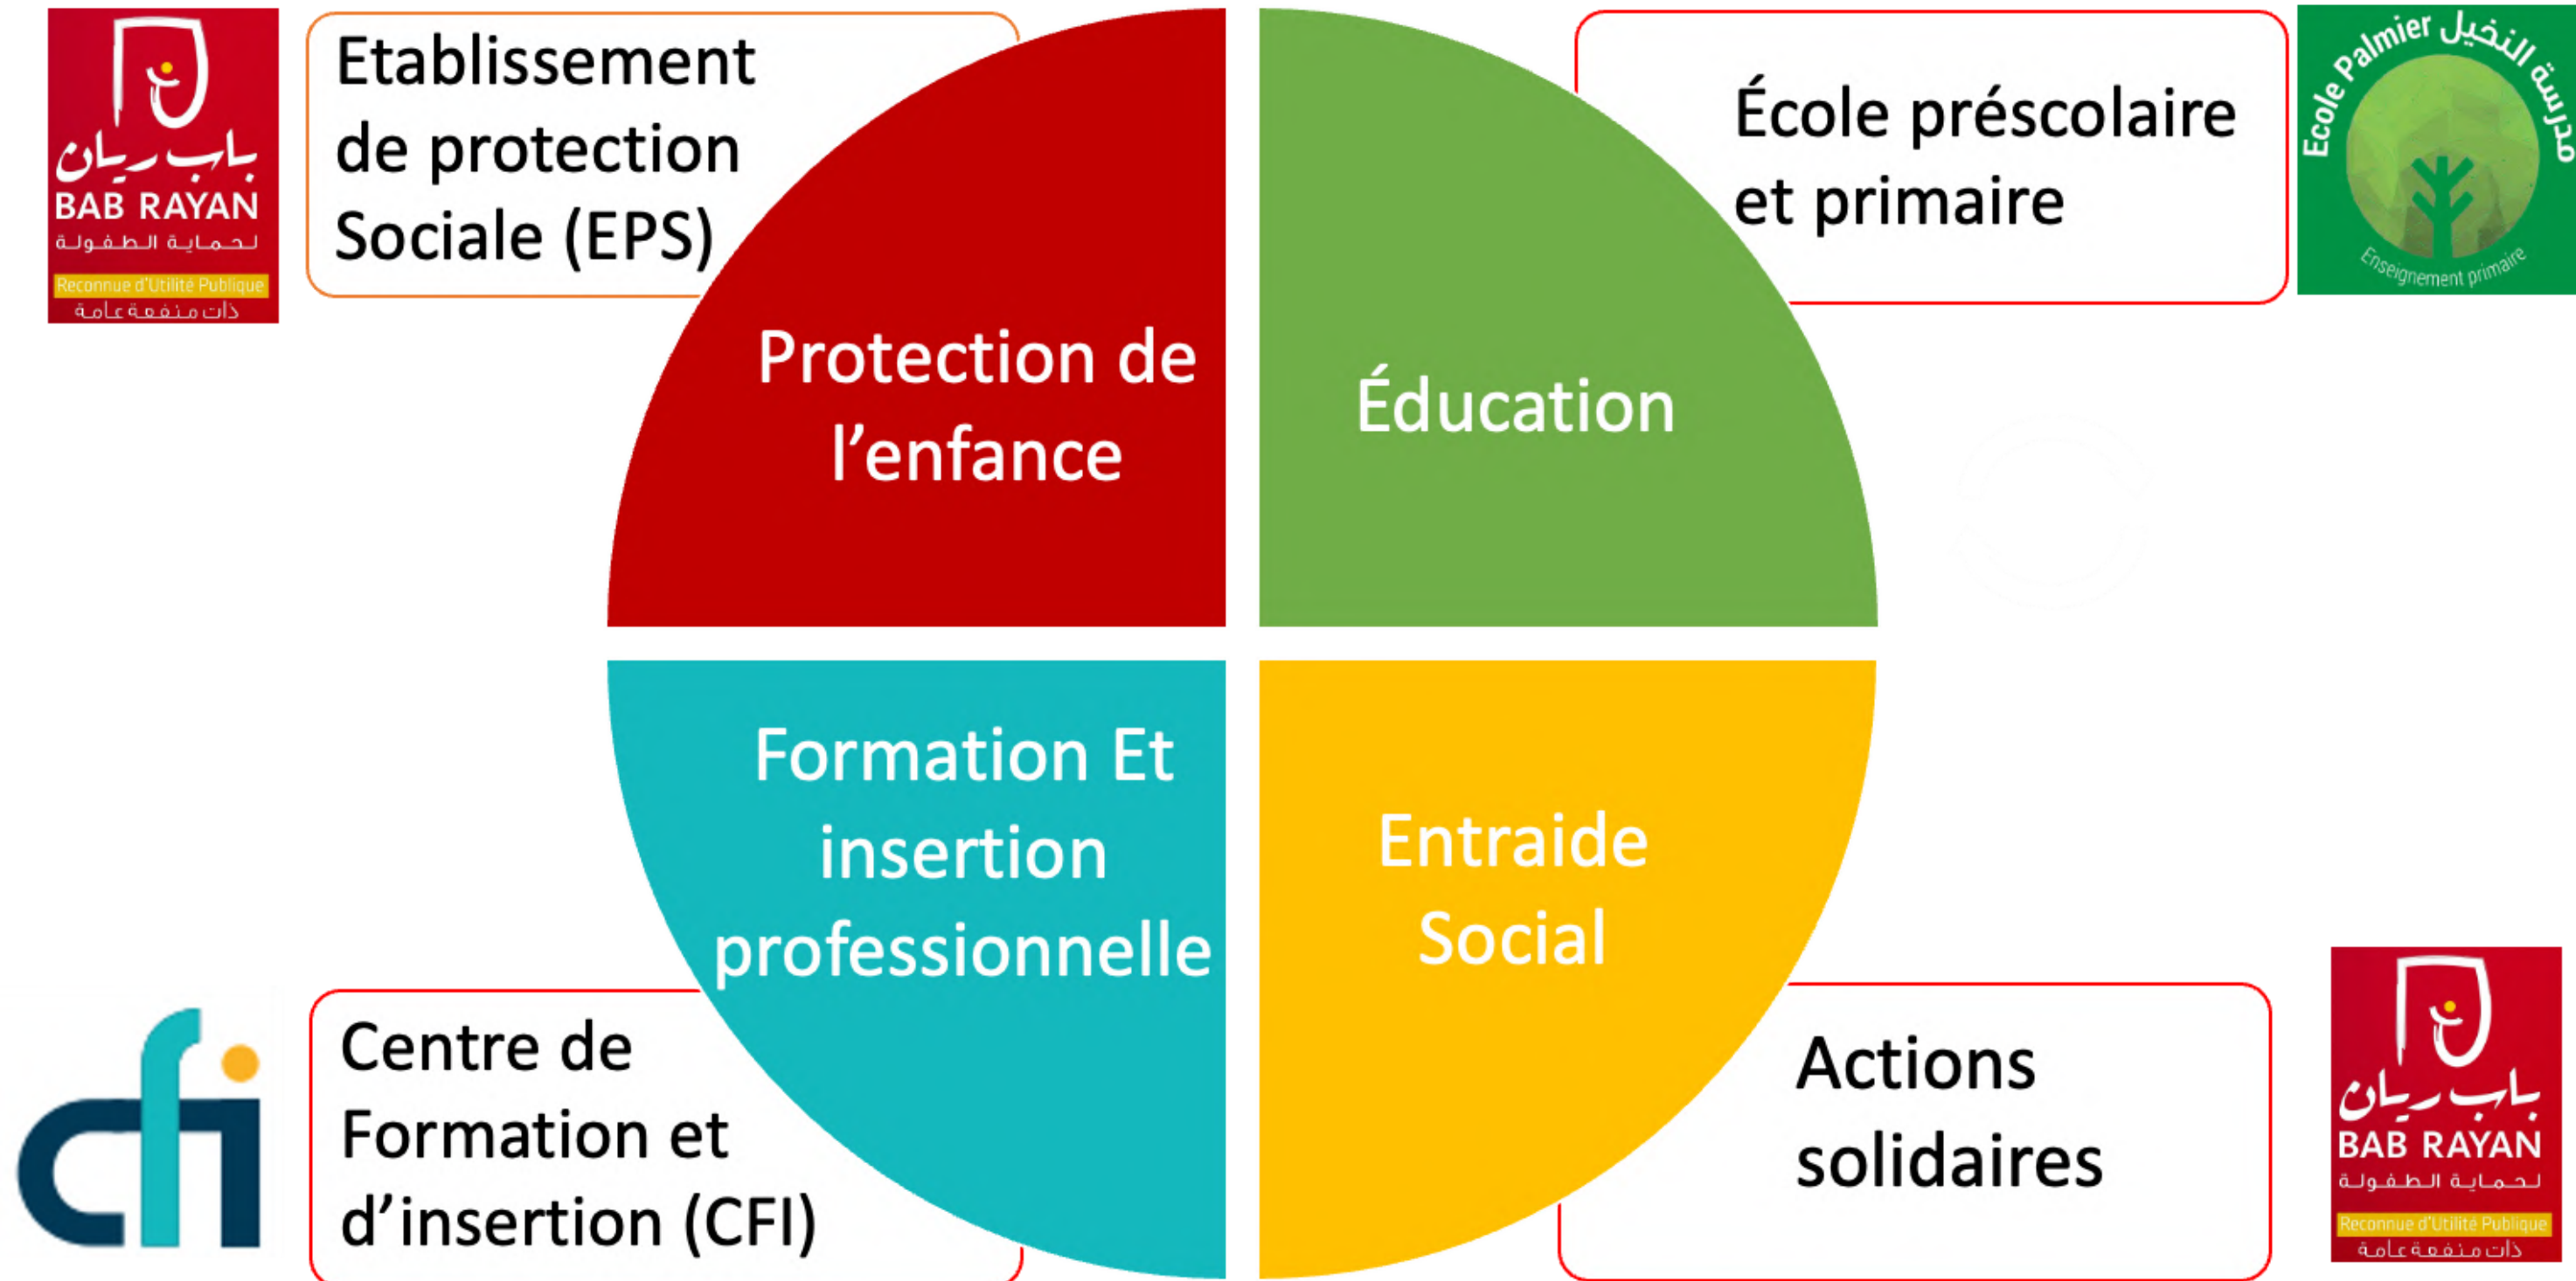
باب ريان
BAB RAYAN
لحماية الطفولة
Reconnue d'Utilité Publique
ذات منفعة عامة

Etablissement de protection Sociale (EPS)

École préscolaire et primaire

Ecole Palmier مدرسة النخيل
Enseignement primaire

Protection de l'enfance

Éducation

Formation Et insertion professionnelle

Entraide Social

cfi

Centre de Formation et d'insertion (CFI)

Actions solidaires

باب ريان
BAB RAYAN
لحماية الطفولة
Reconnue d'Utilité Publique
ذات منفعة عامة